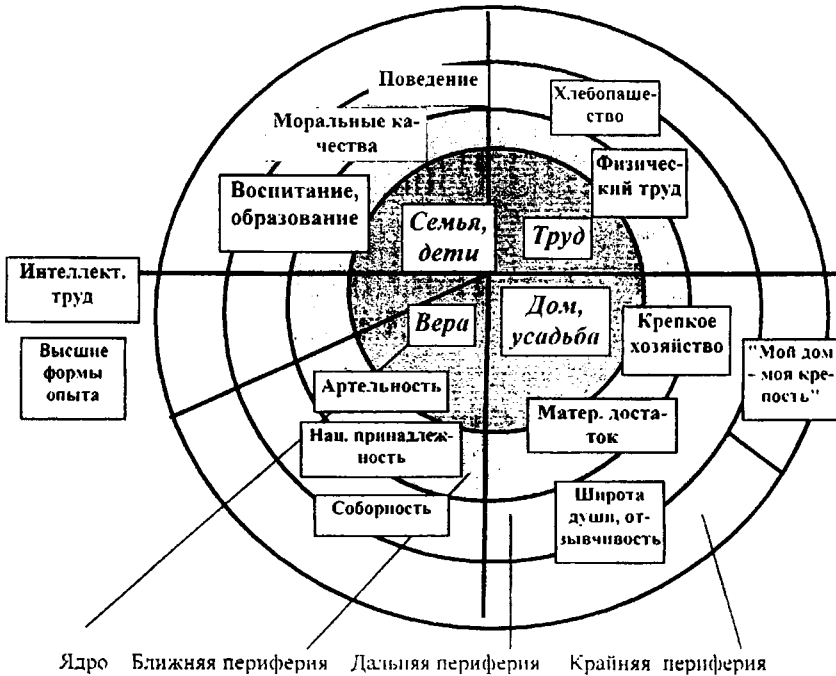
Поведение

Моральные качества

Хлебопашество

Физический труд

Воспитание, образование

Семья, дети

Труд

Интеллект. труд

Высшие формы опыта

Вера

Дом, усадьба

Крепкое хозяйство

"Мой дом - моя крепость"

Артельность

Матер. достаток

Нац. принадлежность

Соборность

Широта души, отзывчивость

Ядро  Ближняя периферия  Дальняя периферия  Крайняя периферия